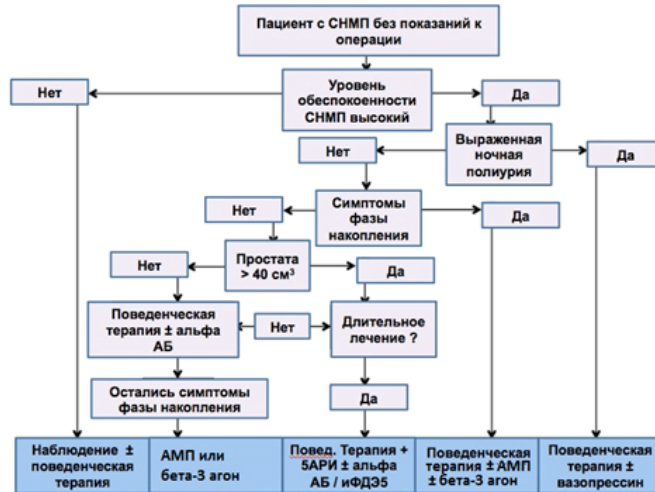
Пациент с СНМП без показаний к операции

Нет

Уровень обеспокоенности СНМП высокий

Да

Нет

Выраженная ночная полиурия

Да

Нет

Симптомы фазы накопления

Да

Нет

Простата > 40 см³

Да

Поведенческая терапия ± альфа АБ

Нет

Длительное лечение ?

Остались симптомы фазы накопления

Да

Наблюдение ± поведенческая терапия

АМП или бета-3 агон

Повед. Терапия + 5АРИ ± альфа АБ / иФДЭ5

Поведенческая терапия ± АМП ± бета-3 агон

Поведенческая терапия ± вазопрессин